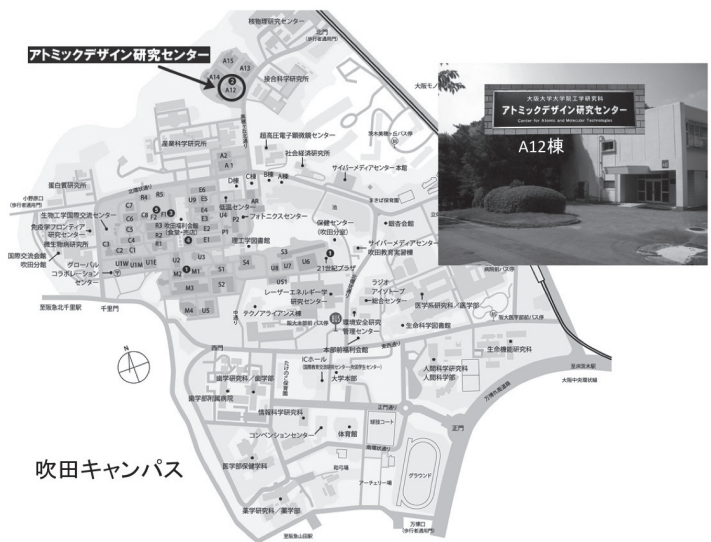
アトミックデザイン研究センター

植物環境研究センター
北門
(歩行者専用門)
A15
A13
A14
2
A12
接合科学研究所
超高圧電子顕微鏡センター
産業科学研究所
社会経済研究所
サイバーメディアセンター本館
大阪モノ
A2
A1
A3
D棟
C棟
B棟
A棟
AR
低温センター
フォトニクスセンター
蛋白質研究所
R5
R3
R1
R4
R2
C8
C6
C7
C5
C4
C3
C2
C1
E6
E5
E4
E3
E2
E1
U9
P1
P2
P3
吹田合同会館(食堂・売店)
工学部
小野原門(歩行者専用門)
生物工学国際交流センター
免疫学フロンティア研究センター
微生物病研究所
国際交流会館吹田分館
グローバルコラボレーションセンター
UTW
UTC
UT
U1E
U1W
M1
M2
M3
M4
M5
S1
S2
S3
S4
U5
U6
U7
U8
U3
U1
理工学図書館
保健センター(吹田分室)
銀杏会館
サイバーメディアセンター吹田教育実習棟
1
21世紀プラザ
レーザーエネルギー学研究センター
ラジオアイソトープ総合センター
医学系研究科／医学部
テクノアライアンス棟
阪大本部前(バス停)
11
環境安全研究管理センター
本部前福利会館
生命科学図書館
生命機能研究科
人間科学研究科
人間科学部
阪急北千里駅
千里門
西門
歯学研究科／歯学部
たけのこ保育園
ICホール
大学本部
薬学部附属薬用植物園
情報科学研究科
コンベンションセンター
体育館
医学部保健学科
薬学研究科／薬学部
野球場
アーチェリー場
グラウンド
正門
万博口(歩行者専用門)
阪大医学部病院(バス停)
病院前(バス停)
大阪大学医学部附属病院
阪大医学部前
大阪中央環状線
N
吹田キャンパス

大阪大学大学院工学研究科
アトミックデザイン研究センター
Center for Atomic and Molecular Technologies
A12棟